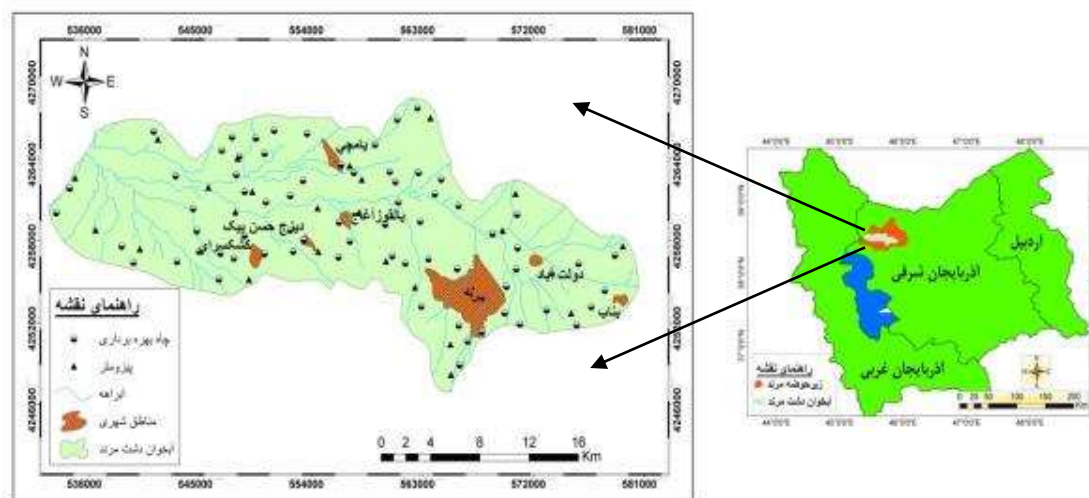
536000 545000 554000 563000 572000 581000

4270000 4264000 4258000 4252000 4246000

N
W E
S

یامچی
یالقوزآغاجی
دیزج حسن بیک
گشکسرای
مرند
دولت آباد
پیاب

راهنمای نقشه
چاه بهره برداری
پیزومتر
آبراهه
مناطق شهری
آبخوان دشت مرند

0 2 4 8 12 16 Km

536000 545000 554000 563000 572000 581000

اردبیل
آذربایجان شرقی
آذربایجان غربی

راهنمای نقشه
زیرحوضه مرند
آبخوان دشت مرند

0 25 50 100 150 200

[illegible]